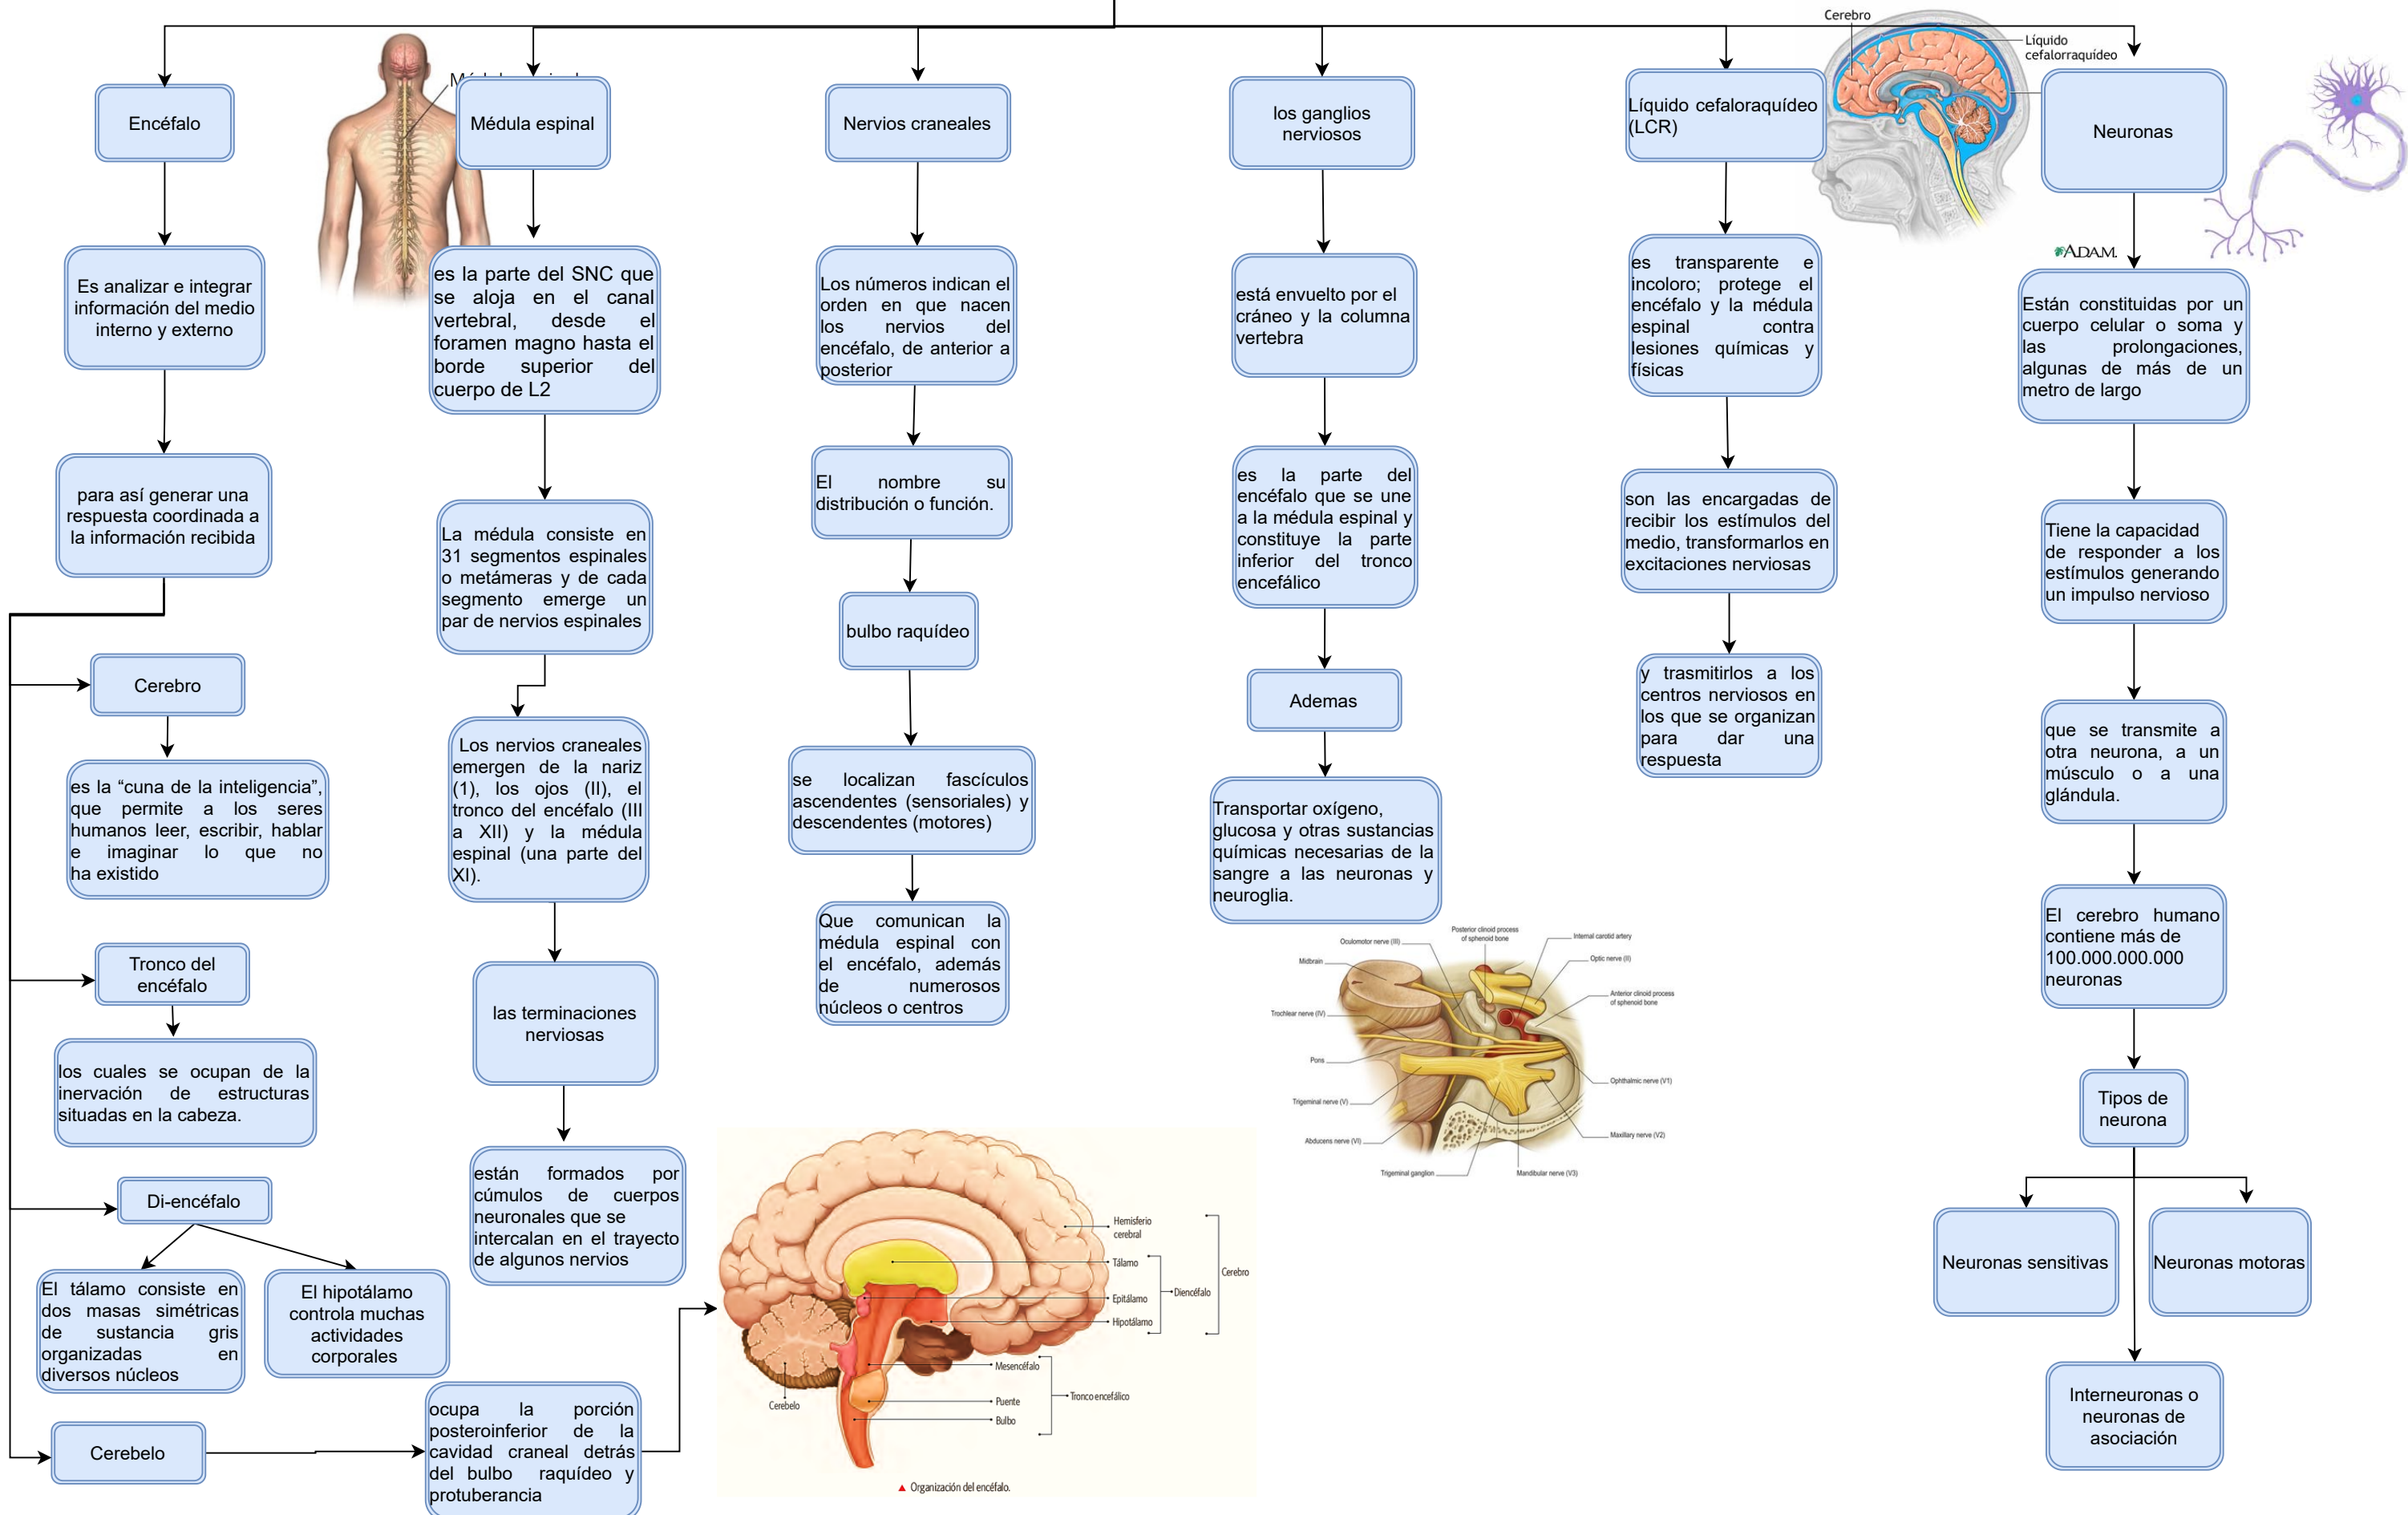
Encéfalo

Es analizar e integrar información del medio interno y externo

para así generar una respuesta coordinada a la información recibida

Cerebro

es la "cuna de la inteligencia", que permite a los seres humanos leer, escribir, hablar e imaginar lo que no ha existido

Tronco del encéfalo

los cuales se ocupan de la inervación de estructuras situadas en la cabeza.

Di-encéfalo

El tálamo consiste en dos masas simétricas de sustancia gris organizadas en diversos núcleos

El hipotálamo controla muchas actividades corporales

Cerebelo

Médula espinal

Médula espinal

es la parte del SNC que se aloja en el canal vertebral, desde el foramen magno hasta el borde superior del cuerpo de L2

La médula consiste en 31 segmentos espinales o metámeras y de cada segmento emerge un par de nervios espinales

Los nervios craneales emergen de la nariz (1), los ojos (II), el tronco del encéfalo (III a XII) y la médula espinal (una parte del XI).

las terminaciones nerviosas

están formados por cúmulos de cuerpos neuronales que se intercalan en el trayecto de algunos nervios

ocupa la porción posteroinferior de la cavidad craneal detrás del bulbo raquídeo y protuberancia

Nervios craneales

Los números indican el orden en que nacen los nervios del encéfalo, de anterior a posterior

El nombre su distribución o función.

bulbo raquídeo

se localizan fascículos ascendentes (sensoriales) y descendentes (motores)

Que comunican la médula espinal con el encéfalo, además de numerosos núcleos o centros

Hemisferio cerebral
Tálamo
Epitálamo
Hipotálamo
Diencéfalo
Cerebro
Mesencéfalo
Puente
Bulbo
Tronco encefálico
Cerebelo
Organización del encéfalo.

los ganglios nerviosos

está envuelto por el cráneo y la columna vertebra

es la parte del encéfalo que se une a la médula espinal y constituye la parte inferior del tronco encefálico

Ademas

Transportar oxígeno, glucosa y otras sustancias químicas necesarias de la sangre a las neuronas y neuroglia.

Oculomotor nerve (III)
Posterior clinoid process of sphenoid bone
Internal carotid artery
Midbrain
Optic nerve (II)
Anterior clinoid process of sphenoid bone
Trochlear nerve (IV)
Pons
Trigeminal nerve (V)
Ophthalmic nerve (V1)
Abducens nerve (VI)
Maxillary nerve (V2)
Trigeminal ganglion
Mandibular nerve (V3)

Líquido cefaloraquídeo (LCR)

es transparente e incoloro; protege el encéfalo y la médula espinal contra lesiones químicas y físicas

son las encargadas de recibir los estímulos del medio, transformarlos en excitaciones nerviosas

y trasmitirlos a los centros nerviosos en los que se organizan para dar una respuesta

Cerebro
Líquido cefalorraquídeo
ADAM.

Neuronas

Están constituidas por un cuerpo celular o soma y las prolongaciones, algunas de más de un metro de largo

Tiene la capacidad de responder a los estímulos generando un impulso nervioso

que se transmite a otra neurona, a un músculo o a una glándula.

El cerebro humano contiene más de 100.000.000.000 neuronas

Tipos de neurona

Neuronas sensitivas

Neuronas motoras

Interneuronas o neuronas de asociación